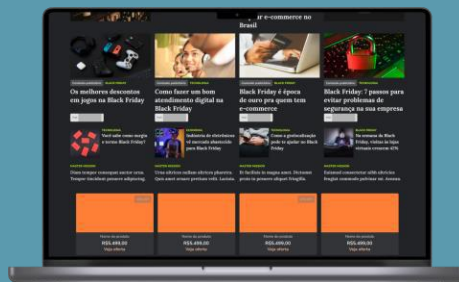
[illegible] e-commerce no Brasil

Os melhores descontos em jogos na Black Friday

Como fazer um bom atendimento digital na Black Friday

Black Friday é época de ouro pra quem tem e-commerce

Black Friday: 7 passos para evitar problemas de segurança na sua empresa

Você sabe como surgiu a Black Friday?

Indústria de eletrônicos: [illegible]

Como a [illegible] pode te ajudar na Black Friday

Na semana da Black Friday, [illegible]

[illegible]

R$5.499,00
Veja oferta

R$5.499,00
Veja oferta

R$5.499,00
Veja oferta

R$5.499,00
Veja oferta